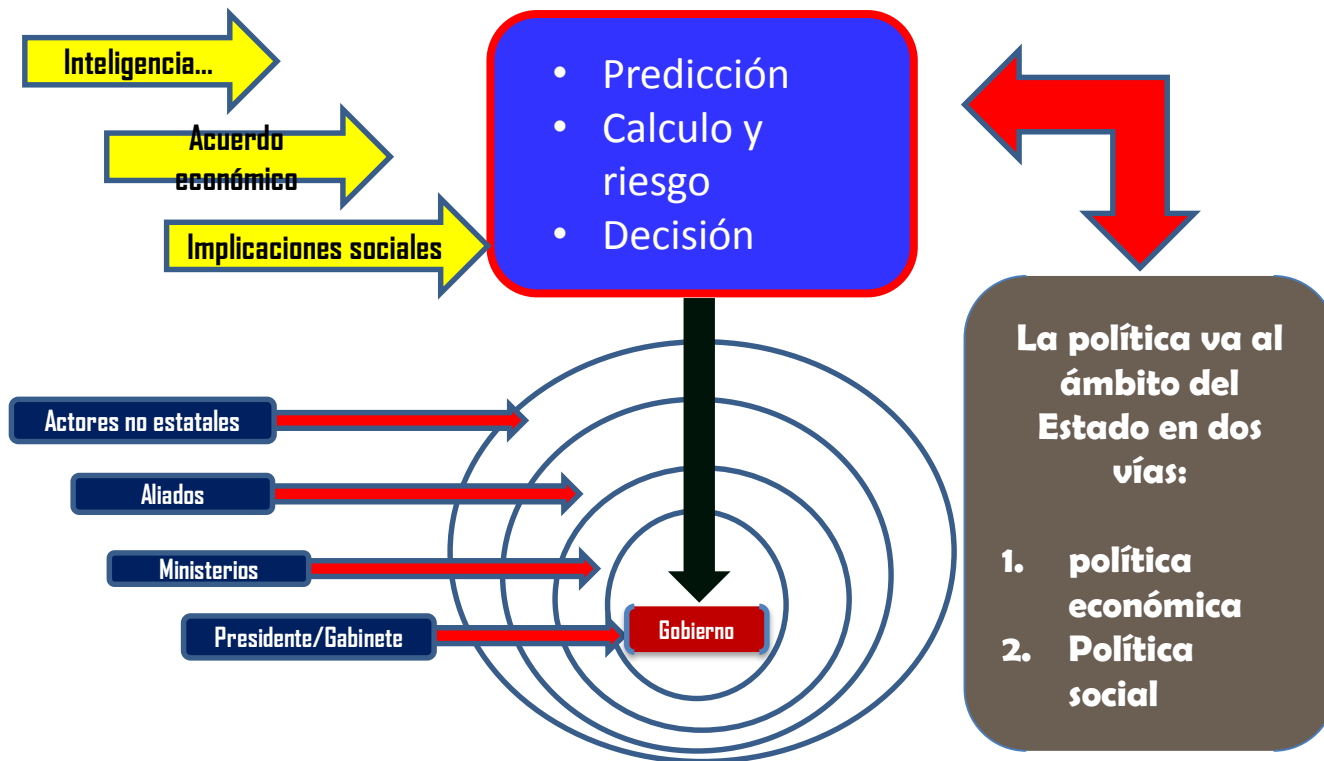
Inteligencia…

Acuerdo económico

Implicaciones sociales

- Predicción
- Calculo y riesgo
- Decisión

La política va al ámbito del Estado en dos vías:

1. política económica
2. Política social

Actores no estatales

Aliados

Ministerios

Presidente/Gabinete

Gobierno